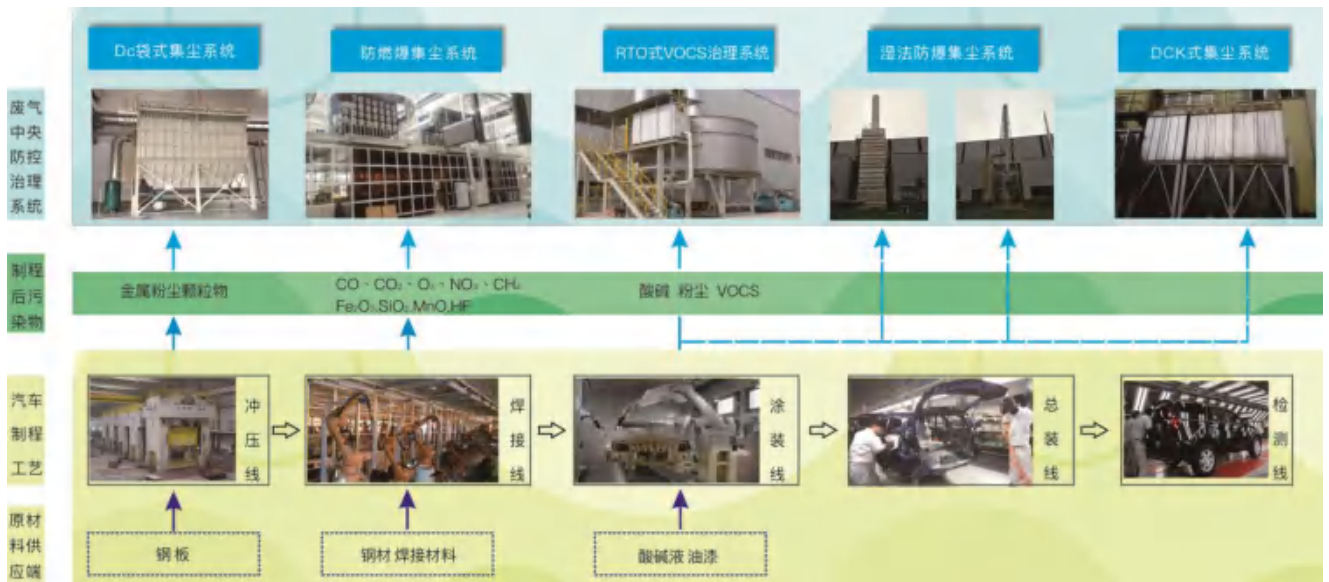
Dc袋式集尘系统

防燃爆集尘系统

RTO式VOCS治理系统

湿法防爆集尘系统

DCK式集尘系统

废气中央防控治理系统

制程后污染物

金属粉尘颗粒物

CO、$CO_2$、$O_3$、$NO_x$、$CH_4$ $Fe_2O_3$,$SiO_2$,MnO,HF

酸碱 粉尘 VOCS

汽车制程工艺

冲压线

焊接线

涂装线

总装线

检测线

原材料供应端

钢板

钢材 焊接材料

酸碱液 油漆